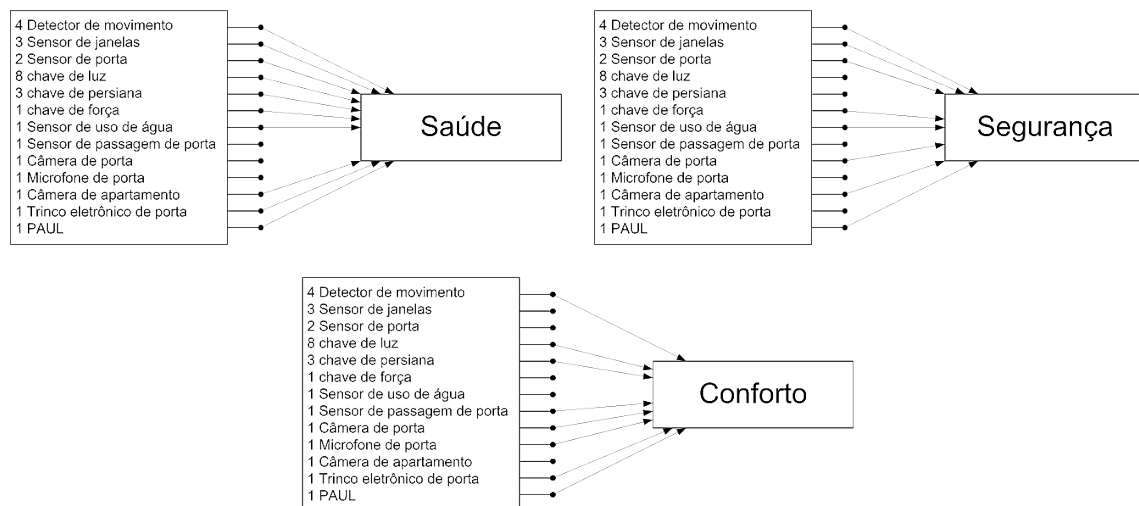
4 Detector de movimento
3 Sensor de janelas
2 Sensor de porta
8 chave de luz
3 chave de persiana
1 chave de força
1 Sensor de uso de água
1 Sensor de passagem de porta
1 Câmera de porta
1 Microfone de porta
1 Câmera de apartamento
1 Trinco eletrônico de porta
1 PAUL

Saúde

4 Detector de movimento
3 Sensor de janelas
2 Sensor de porta
8 chave de luz
3 chave de persiana
1 chave de força
1 Sensor de uso de água
1 Sensor de passagem de porta
1 Câmera de porta
1 Microfone de porta
1 Câmera de apartamento
1 Trinco eletrônico de porta
1 PAUL

Segurança

4 Detector de movimento
3 Sensor de janelas
2 Sensor de porta
8 chave de luz
3 chave de persiana
1 chave de força
1 Sensor de uso de água
1 Sensor de passagem de porta
1 Câmera de porta
1 Microfone de porta
1 Câmera de apartamento
1 Trinco eletrônico de porta
1 PAUL

Conforto